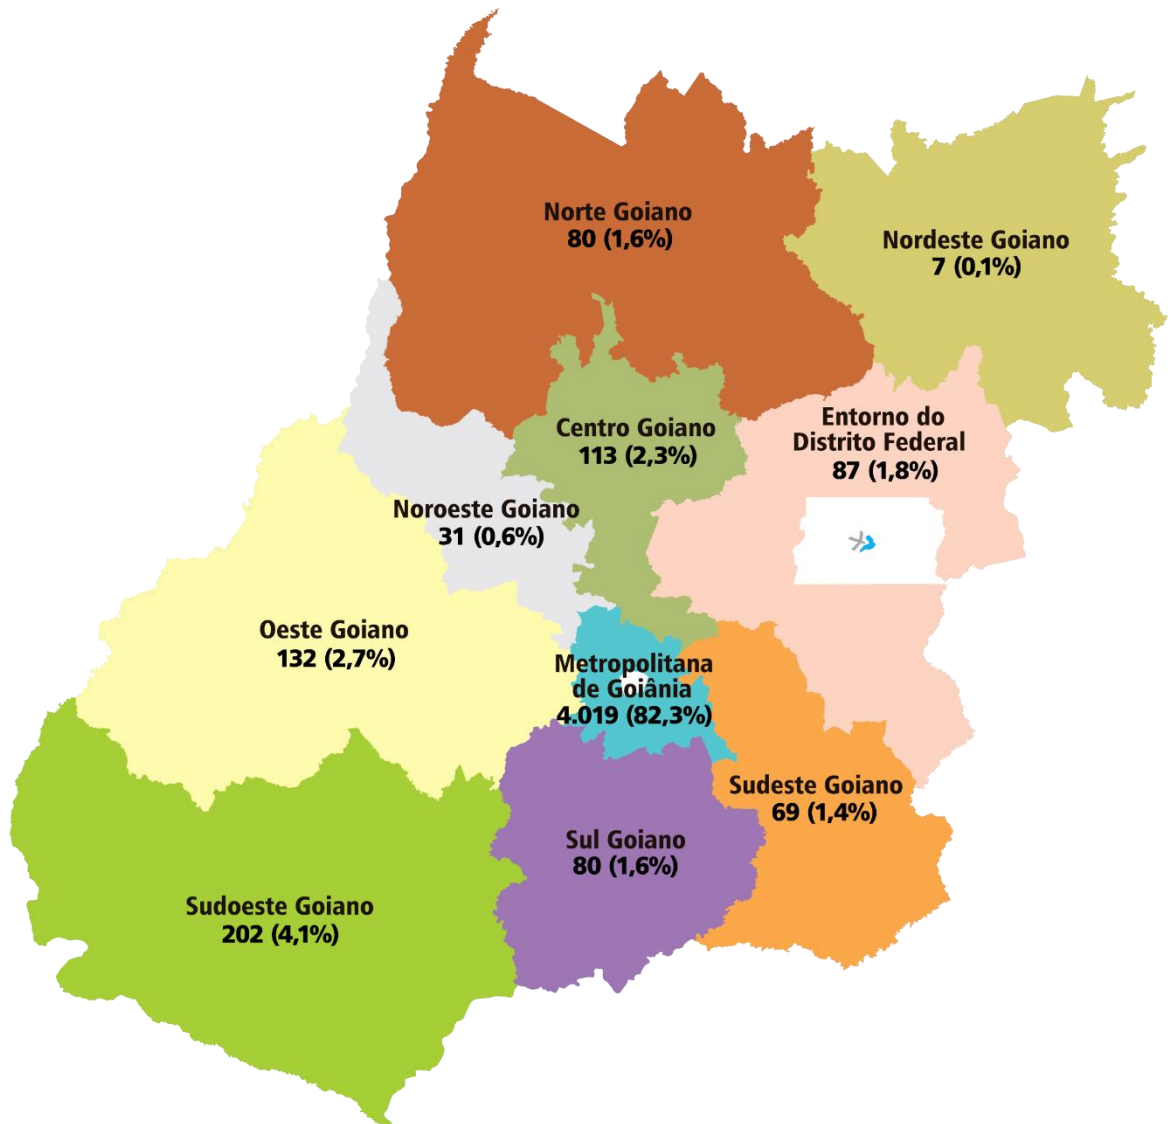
Norte Goiano
80 (1,6%)

Nordeste Goiano
7 (0,1%)

Centro Goiano
113 (2,3%)

Entorno do Distrito Federal
87 (1,8%)

Noroeste Goiano
31 (0,6%)

Oeste Goiano
132 (2,7%)

Metropolitana de Goiânia
4.019 (82,3%)

Sudeste Goiano
69 (1,4%)

Sul Goiano
80 (1,6%)

Sudoeste Goiano
202 (4,1%)